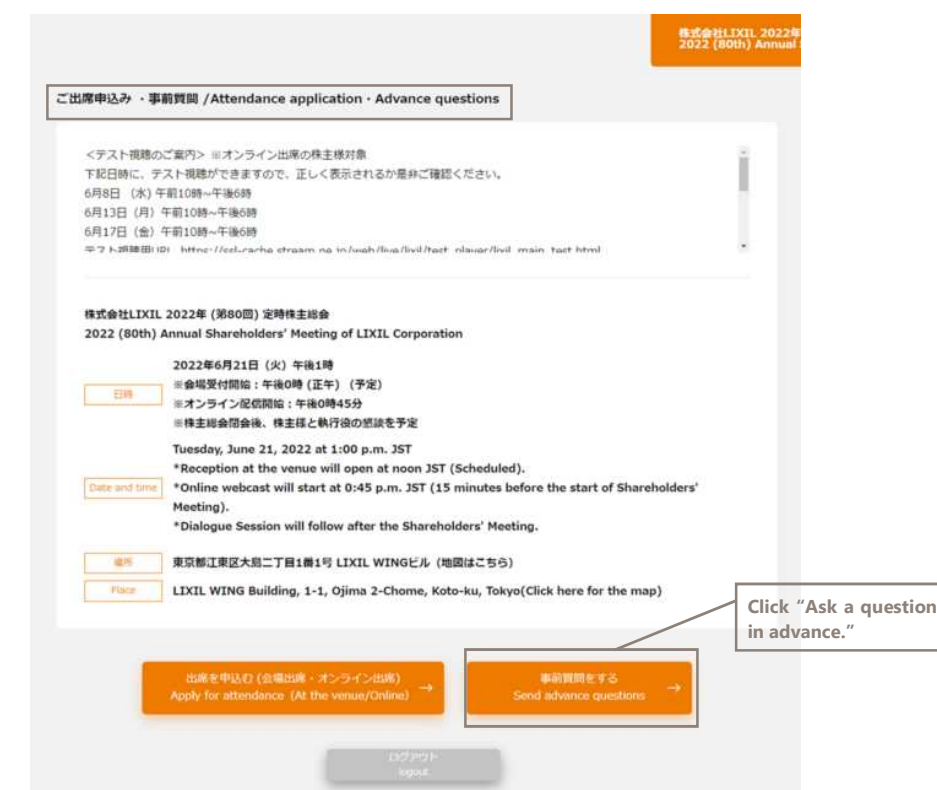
株式会社LIXIL 2022年
2022 (80th) Annual

ご出席申込み ・事前質問 /Attendance application・Advance questions

<テスト視聴のご案内> ※オンライン出席の株主様対象
下記日時に、テスト視聴ができますので、正しく表示されるか是非ご確認ください。
6月8日（水）午前10時~午後6時
6月13日（月）午前10時~午後6時
6月17日（金）午前10時~午後6時
テスト視聴用URL https://ssl-cache.stream.ne.jp/web/live/lixil/test_player/lixil_main_test.html

株式会社LIXIL 2022年（第80回）定時株主総会
2022 (80th) Annual Shareholders' Meeting of LIXIL Corporation

日時

2022年6月21日（火）午後1時
※会場受付開始：午後0時（正午）（予定）
※オンライン配信開始：午後0時45分
※株主総会閉会後、株主様と執行役の懇談を予定

Date and time

Tuesday, June 21, 2022 at 1:00 p.m. JST
*Reception at the venue will open at noon JST (Scheduled).
*Online webcast will start at 0:45 p.m. JST (15 minutes before the start of Shareholders' Meeting).
*Dialogue Session will follow after the Shareholders' Meeting.

場所

東京都江東区大島二丁目1番1号 LIXIL WINGビル（地図はこちら）

Place

LIXIL WING Building, 1-1, Ojima 2-Chome, Koto-ku, Tokyo(Click here for the map)

Click "Ask a question in advance."

出席を申込む（会場出席・オンライン出席）
Apply for attendance (At the venue/Online) →

事前質問をする
Send advance questions →

ログアウト
logout